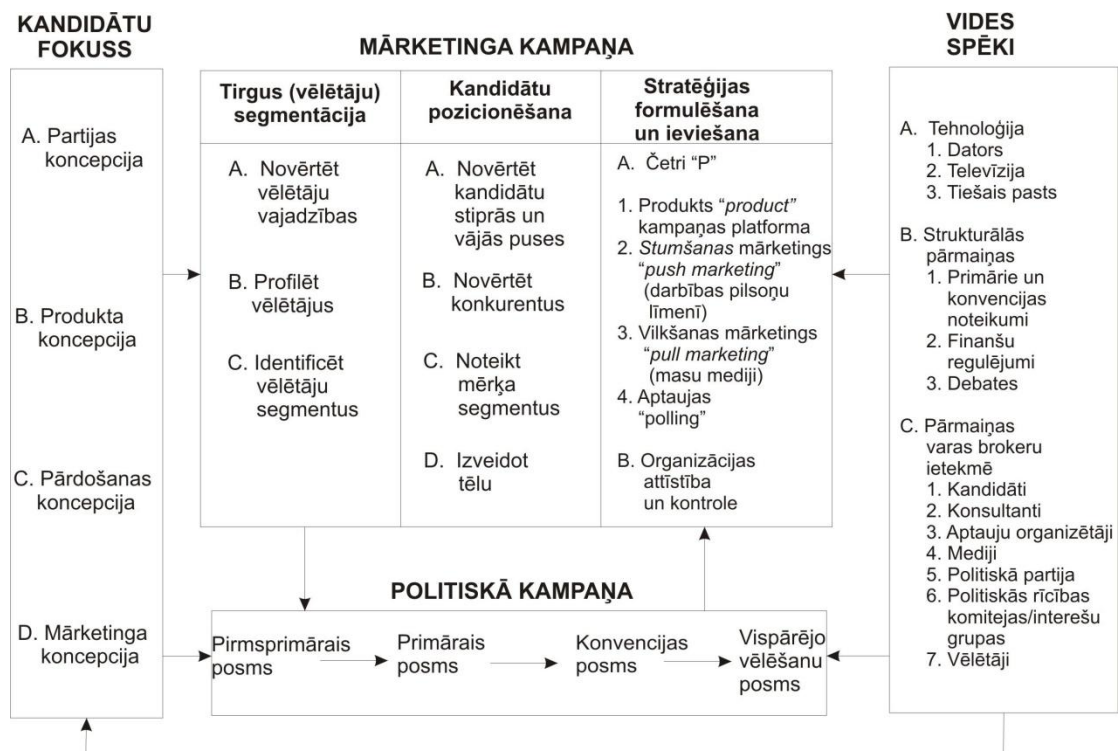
KANDIDĀTU FOKUSS

A. Partijas koncepcija

B. Produkta koncepcija

C. Pārdošanas koncepcija

D. Mārketinga koncepcija

MĀRKETINGA KAMPAŅA

Tirgus (vēlētāju) segmentācija

A. Novērtēt vēlētāju vajadzības

B. Profilēt vēlētājus

C. Identificēt vēlētāju segmentus

Kandidātu pozicionēšana

A. Novērtēt kandidātu stiprās un vājās puses

B. Novērtēt konkurentus

C. Noteikt mērķa segmentus

D. Izveidot tēlu

Stratēģijas formulēšana un ieviešana

A. Četri "P"

1. Produkts "*product*" kampaņas platforma
2. *Stumšanas* mārketings "*push marketing*" (darbības pilsoņu līmenī)
3. Vilkšanas mārketings "*pull marketing*" (masu mediji)
4. Aptaujas "*polling*"

B. Organizācijas attīstība un kontrole

VIDES SPĒKI

A. Tehnoloģija
1. Dators
2. Televīzija
3. Tiešais pasts

B. Strukturālās pārmaiņas
1. Primārie un konvencijas noteikumi
2. Finanšu regulējumi
3. Debates

C. Pārmaiņas varas brokeru ietekmē
1. Kandidāti
2. Konsultanti
3. Aptauju organizētāji
4. Mediji
5. Politiskā partija
6. Politiskās rīcības komitejas/interešu grupas
7. Vēlētāji

POLITISKĀ KAMPAŅA

Pirmsprimārais posms

Primārais posms

Konvencijas posms

Vispārējo vēlēšanu posms